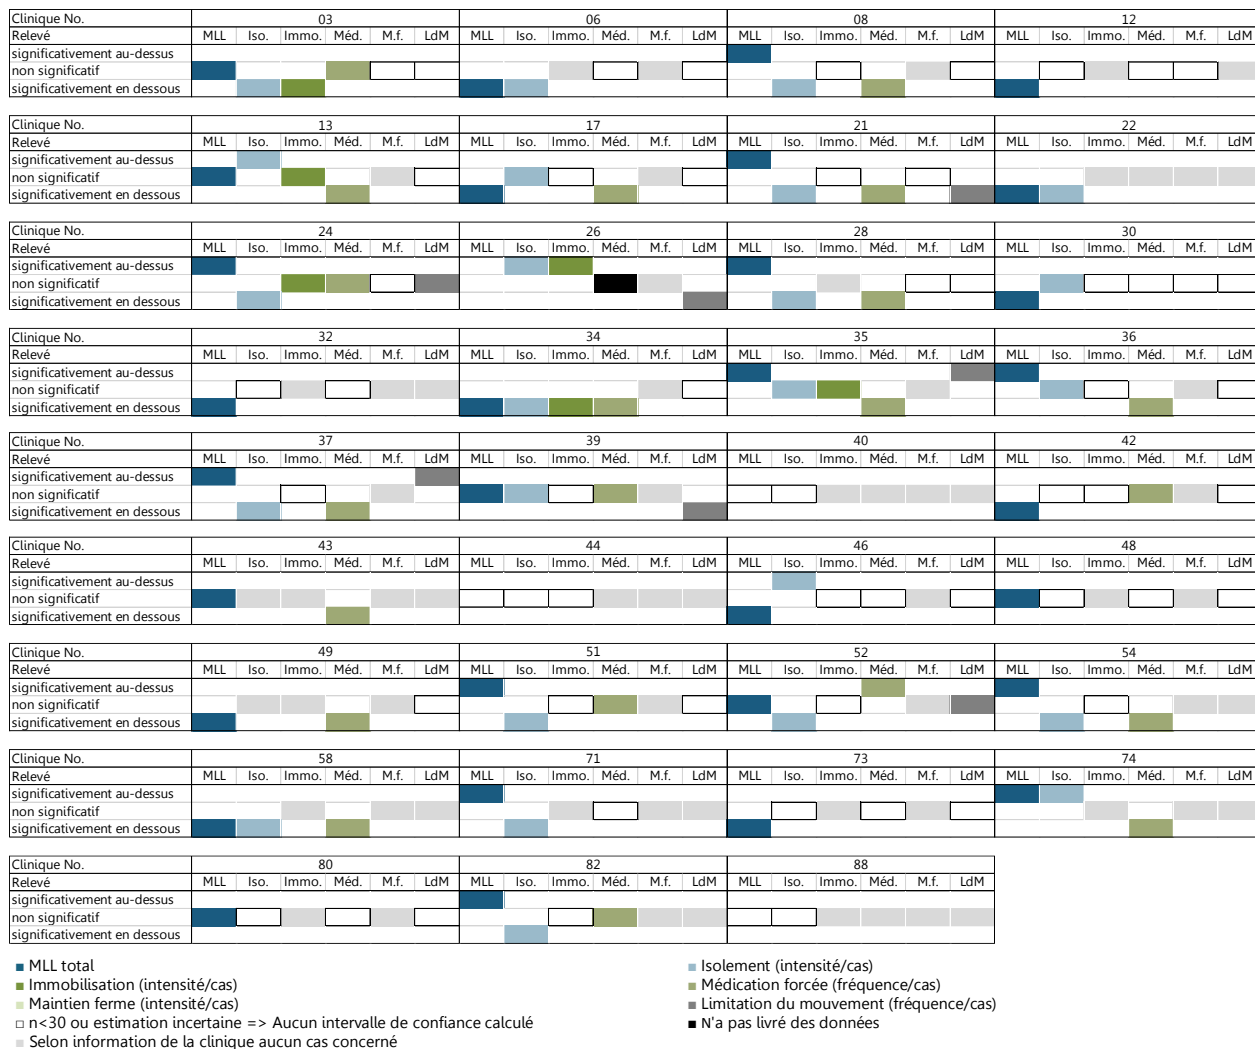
| Clinique No. | 03 | | | | | | 06 | | | | | | 08 | | | | | | 12 | | | | | |
|---|---|---|---|---|---|---|---|---|---|---|---|---|---|---|---|---|---|---|---|---|---|---|---|---|
| Relevé | MLL | Iso. | Immo. | Méd. | M.f. | LdM | MLL | Iso. | Immo. | Méd. | M.f. | LdM | MLL | Iso. | Immo. | Méd. | M.f. | LdM | MLL | Iso. | Immo. | Méd. | M.f. | LdM |
| significativement au-dessus | | | | | | | | | | | | | | | | | | | | | | | | |
| non significatif | | | | | | | | | | | | | | | | | | | | | | | | |
| significativement en dessous | | | | | | | | | | | | | | | | | | | | | | | | |

| Clinique No. | 13 | | | | | | 17 | | | | | | 21 | | | | | | 22 | | | | | |
|---|---|---|---|---|---|---|---|---|---|---|---|---|---|---|---|---|---|---|---|---|---|---|---|---|
| Relevé | MLL | Iso. | Immo. | Méd. | M.f. | LdM | MLL | Iso. | Immo. | Méd. | M.f. | LdM | MLL | Iso. | Immo. | Méd. | M.f. | LdM | MLL | Iso. | Immo. | Méd. | M.f. | LdM |
| significativement au-dessus | | | | | | | | | | | | | | | | | | | | | | | | |
| non significatif | | | | | | | | | | | | | | | | | | | | | | | | |
| significativement en dessous | | | | | | | | | | | | | | | | | | | | | | | | |

| Clinique No. | 24 | | | | | | 26 | | | | | | 28 | | | | | | 30 | | | | | |
|---|---|---|---|---|---|---|---|---|---|---|---|---|---|---|---|---|---|---|---|---|---|---|---|---|
| Relevé | MLL | Iso. | Immo. | Méd. | M.f. | LdM | MLL | Iso. | Immo. | Méd. | M.f. | LdM | MLL | Iso. | Immo. | Méd. | M.f. | LdM | MLL | Iso. | Immo. | Méd. | M.f. | LdM |
| significativement au-dessus | | | | | | | | | | | | | | | | | | | | | | | | |
| non significatif | | | | | | | | | | | | | | | | | | | | | | | | |
| significativement en dessous | | | | | | | | | | | | | | | | | | | | | | | | |

| Clinique No. | 32 | | | | | | 34 | | | | | | 35 | | | | | | 36 | | | | | |
|---|---|---|---|---|---|---|---|---|---|---|---|---|---|---|---|---|---|---|---|---|---|---|---|---|
| Relevé | MLL | Iso. | Immo. | Méd. | M.f. | LdM | MLL | Iso. | Immo. | Méd. | M.f. | LdM | MLL | Iso. | Immo. | Méd. | M.f. | LdM | MLL | Iso. | Immo. | Méd. | M.f. | LdM |
| significativement au-dessus | | | | | | | | | | | | | | | | | | | | | | | | |
| non significatif | | | | | | | | | | | | | | | | | | | | | | | | |
| significativement en dessous | | | | | | | | | | | | | | | | | | | | | | | | |

| Clinique No. | 37 | | | | | | 39 | | | | | | 40 | | | | | | 42 | | | | | |
|---|---|---|---|---|---|---|---|---|---|---|---|---|---|---|---|---|---|---|---|---|---|---|---|---|
| Relevé | MLL | Iso. | Immo. | Méd. | M.f. | LdM | MLL | Iso. | Immo. | Méd. | M.f. | LdM | MLL | Iso. | Immo. | Méd. | M.f. | LdM | MLL | Iso. | Immo. | Méd. | M.f. | LdM |
| significativement au-dessus | | | | | | | | | | | | | | | | | | | | | | | | |
| non significatif | | | | | | | | | | | | | | | | | | | | | | | | |
| significativement en dessous | | | | | | | | | | | | | | | | | | | | | | | | |

| Clinique No. | 43 | | | | | | 44 | | | | | | 46 | | | | | | 48 | | | | | |
|---|---|---|---|---|---|---|---|---|---|---|---|---|---|---|---|---|---|---|---|---|---|---|---|---|
| Relevé | MLL | Iso. | Immo. | Méd. | M.f. | LdM | MLL | Iso. | Immo. | Méd. | M.f. | LdM | MLL | Iso. | Immo. | Méd. | M.f. | LdM | MLL | Iso. | Immo. | Méd. | M.f. | LdM |
| significativement au-dessus | | | | | | | | | | | | | | | | | | | | | | | | |
| non significatif | | | | | | | | | | | | | | | | | | | | | | | | |
| significativement en dessous | | | | | | | | | | | | | | | | | | | | | | | | |

| Clinique No. | 49 | | | | | | 51 | | | | | | 52 | | | | | | 54 | | | | | |
|---|---|---|---|---|---|---|---|---|---|---|---|---|---|---|---|---|---|---|---|---|---|---|---|---|
| Relevé | MLL | Iso. | Immo. | Méd. | M.f. | LdM | MLL | Iso. | Immo. | Méd. | M.f. | LdM | MLL | Iso. | Immo. | Méd. | M.f. | LdM | MLL | Iso. | Immo. | Méd. | M.f. | LdM |
| significativement au-dessus | | | | | | | | | | | | | | | | | | | | | | | | |
| non significatif | | | | | | | | | | | | | | | | | | | | | | | | |
| significativement en dessous | | | | | | | | | | | | | | | | | | | | | | | | |

| Clinique No. | 58 | | | | | | 71 | | | | | | 73 | | | | | | 74 | | | | | |
|---|---|---|---|---|---|---|---|---|---|---|---|---|---|---|---|---|---|---|---|---|---|---|---|---|
| Relevé | MLL | Iso. | Immo. | Méd. | M.f. | LdM | MLL | Iso. | Immo. | Méd. | M.f. | LdM | MLL | Iso. | Immo. | Méd. | M.f. | LdM | MLL | Iso. | Immo. | Méd. | M.f. | LdM |
| significativement au-dessus | | | | | | | | | | | | | | | | | | | | | | | | |
| non significatif | | | | | | | | | | | | | | | | | | | | | | | | |
| significativement en dessous | | | | | | | | | | | | | | | | | | | | | | | | |

| Clinique No. | 80 | | | | | | 82 | | | | | | 88 | | | | | |
|---|---|---|---|---|---|---|---|---|---|---|---|---|---|---|---|---|---|---|
| Relevé | MLL | Iso. | Immo. | Méd. | M.f. | LdM | MLL | Iso. | Immo. | Méd. | M.f. | LdM | MLL | Iso. | Immo. | Méd. | M.f. | LdM |
| significativement au-dessus | | | | | | | | | | | | | | | | | | |
| non significatif | | | | | | | | | | | | | | | | | | |
| significativement en dessous | | | | | | | | | | | | | | | | | | |

MLL total
Immobilisation (intensité/cas)
Maintien ferme (intensité/cas)
n<30 ou estimation incertaine => Aucun intervalle de confiance calculé
Selon information de la clinique aucun cas concerné

Isolement (intensité/cas)
Médication forcée (fréquence/cas)
Limitation du mouvement (fréquence/cas)
N'a pas livré des données